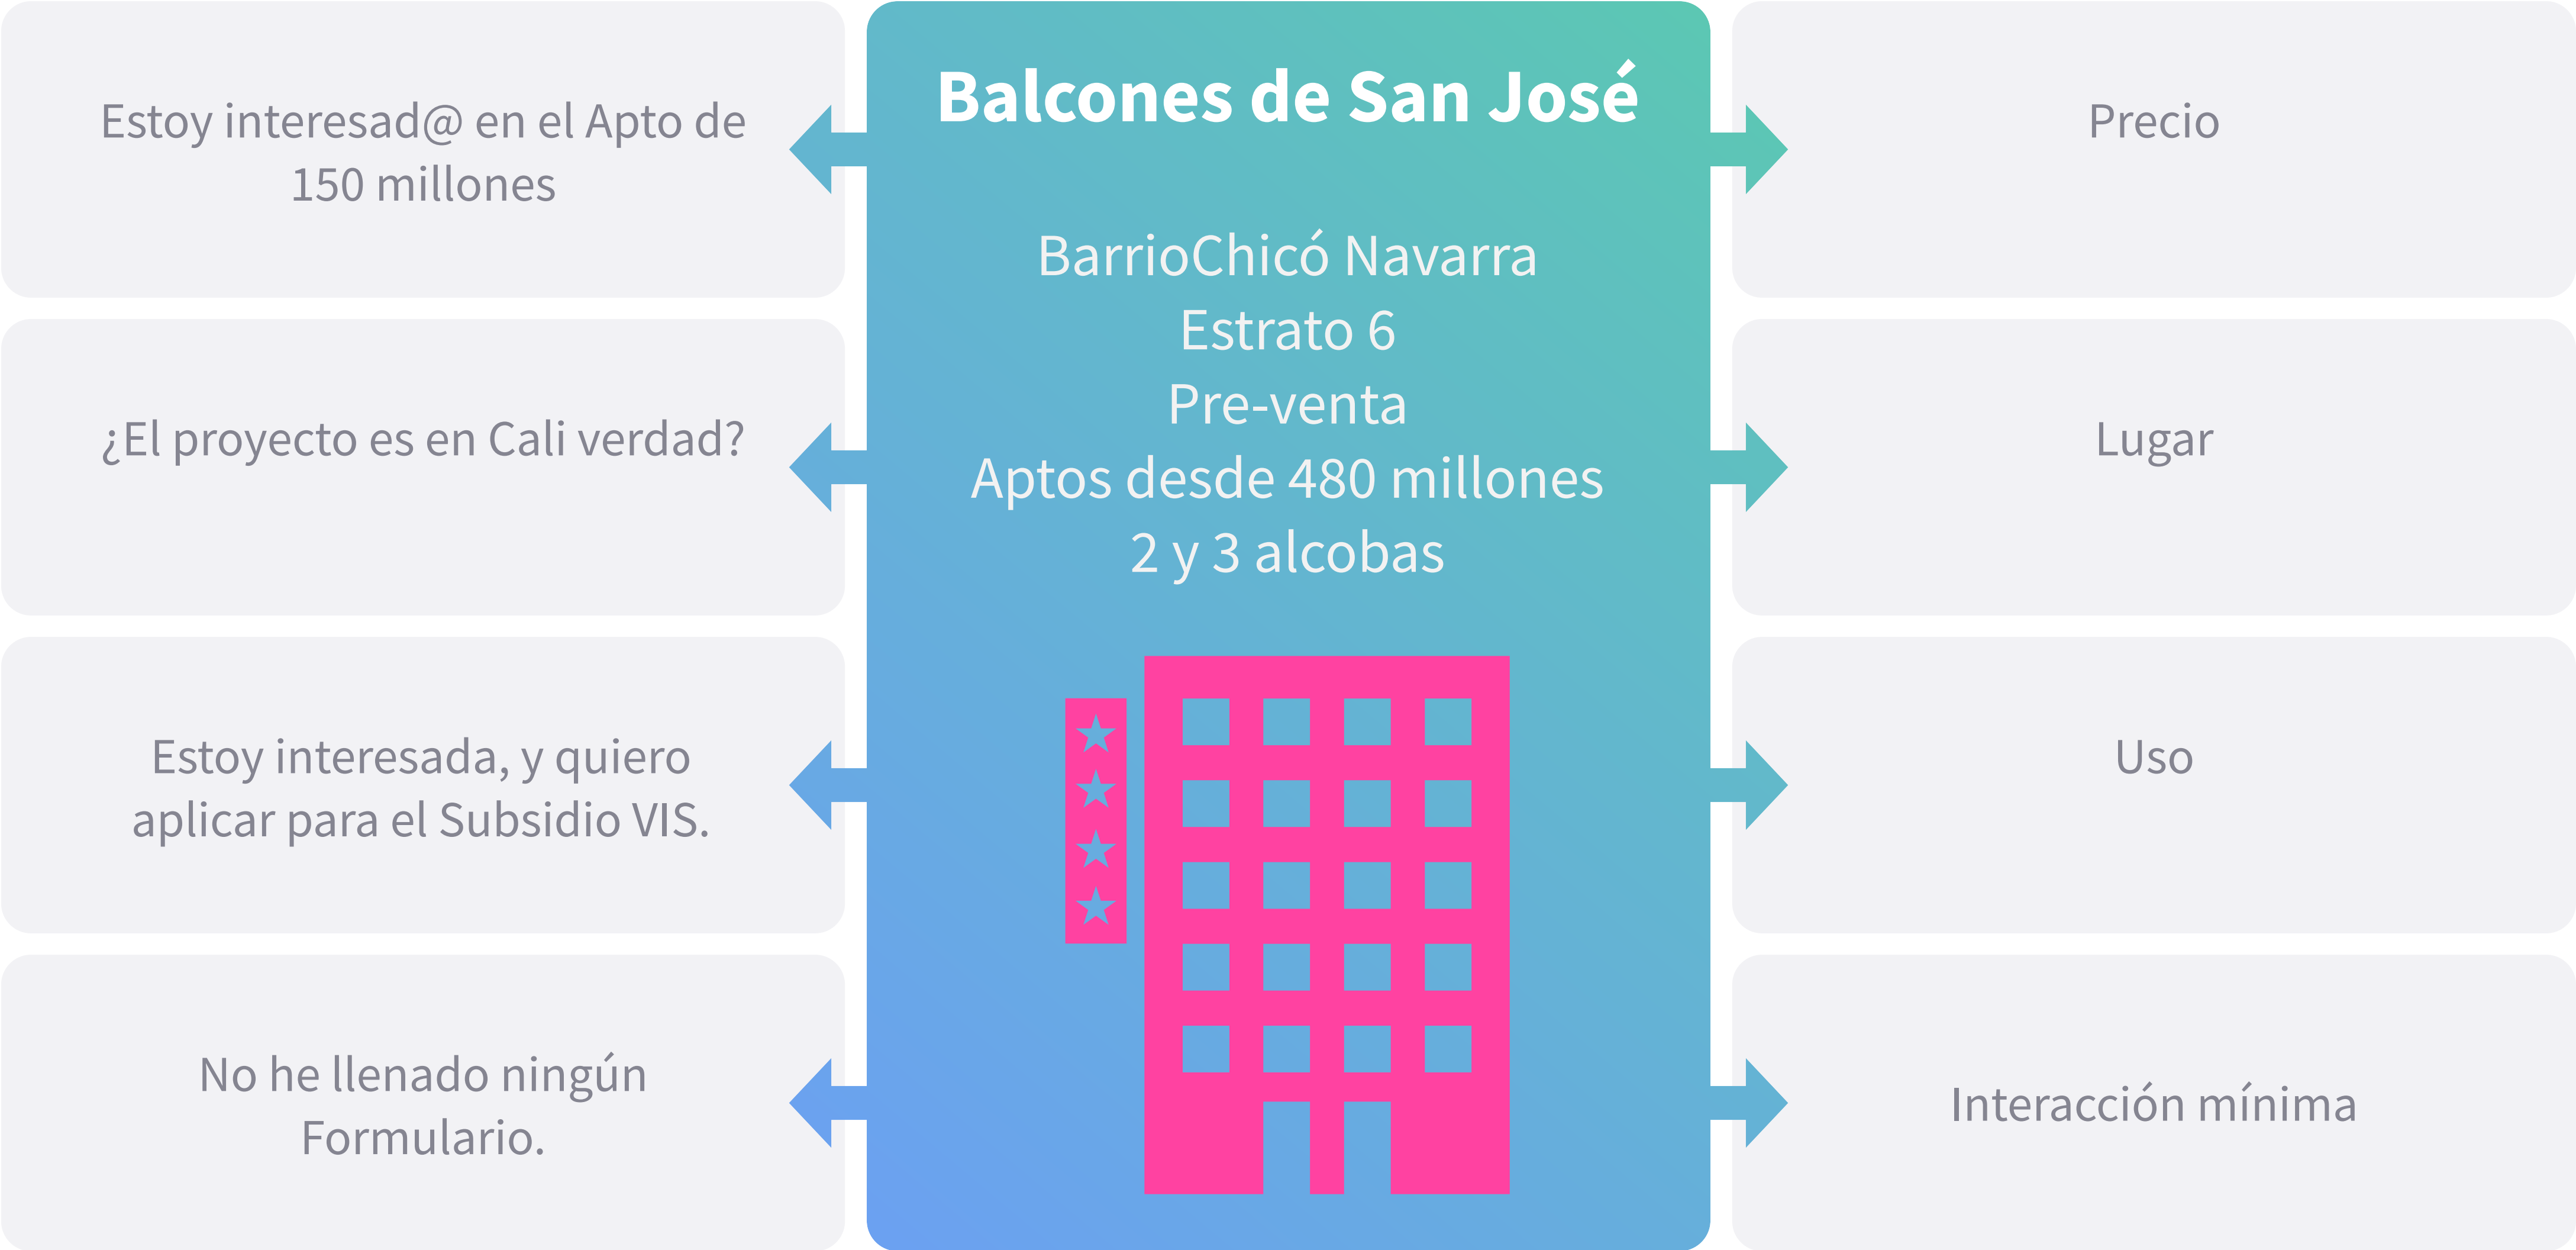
Estoy interesad@ en el Apto de 150 millones

¿El proyecto es en Cali verdad?

Estoy interesada, y quiero aplicar para el Subsidio VIS.

No he llenado ningún Formulario.

Balcones de San José

BarrioChicó Navarra
Estrato 6
Pre-venta
Aptos desde 480 millones
2 y 3 alcobas

Precio

Lugar

Uso

Interacción mínima